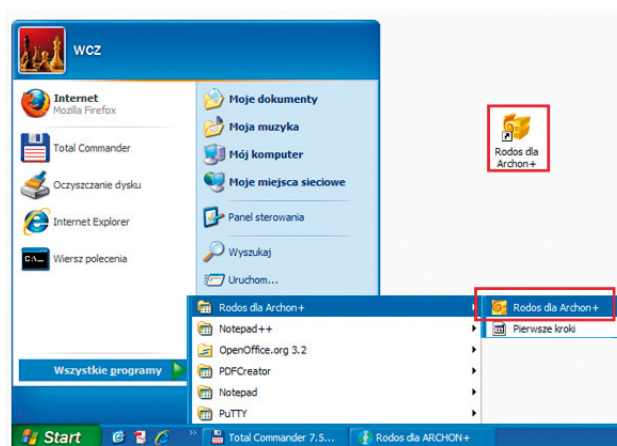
wcz

Internet
Mozilla Firefox

Total Commander

Oczyszczanie dysku

Internet Explorer

Wiersz polecenia

Moje dokumenty

Moja muzyka

Mój komputer

Moje miejsca sieciowe

Panel sterowania

Wyszukaj

Uruchom...

Wszystkie programy

Rodos dla Archon+

Notepad++

OpenOffice.org 3.2

PDFCreator

Notepad

PuTTY

Rodos dla Archon+

Pierwsze kroki

Rodos dla Archon+

Start

Total Commander 7.5...

Rodos dla ARCHON+